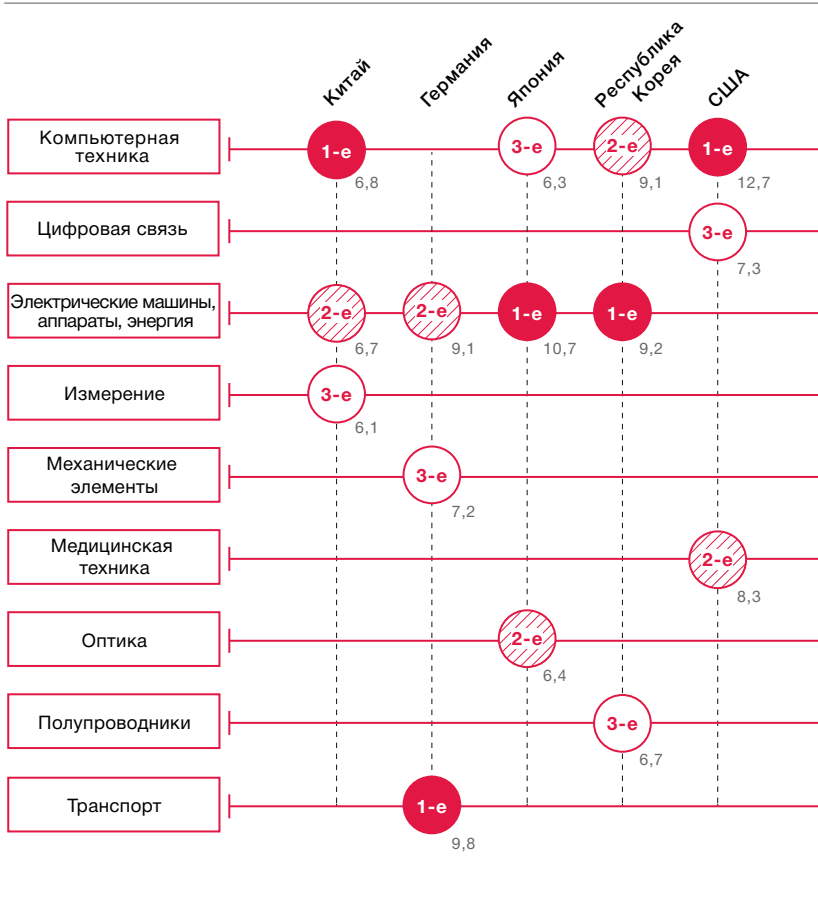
Китай

Германия

Япония

Республика Корея

США

| | Китай | Германия | Япония | Республика Корея | США |
|---|---|---|---|---|---|
| Компьютерная техника | 1-е 6,8 | | 3-е 6,3 | 2-е 9,1 | 1-е 12,7 |
| Цифровая связь | | | | | 3-е 7,3 |
| Электрические машины, аппараты, энергия | 2-е 6,7 | 2-е 9,1 | 1-е 10,7 | 1-е 9,2 | |
| Измерение | 3-е 6,1 | | | | |
| Механические элементы | | 3-е 7,2 | | | |
| Медицинская техника | | | | | 2-е 8,3 |
| Оптика | | | 2-е 6,4 | | |
| Полупроводники | | | | 3-е 6,7 | |
| Транспорт | | 1-е 9,8 | | | |